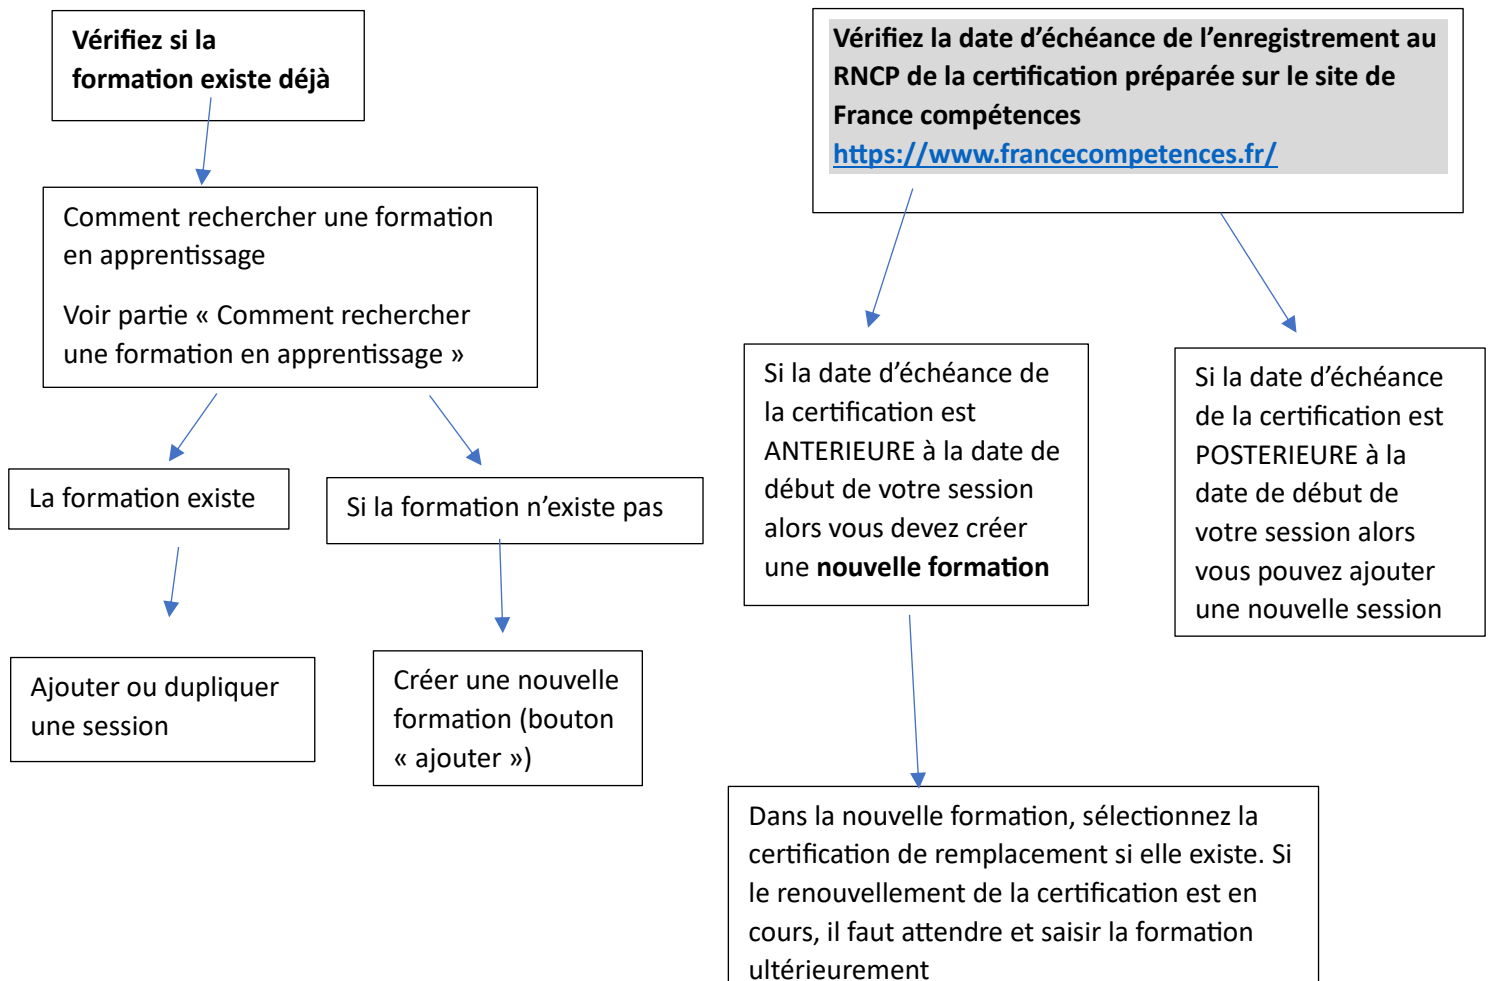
Vérifiez si la formation existe déjà

Comment rechercher une formation en apprentissage

Voir partie « Comment rechercher une formation en apprentissage »

La formation existe

Ajouter ou dupliquer une session

Si la formation n'existe pas

Créer une nouvelle formation (bouton « ajouter »)

Vérifiez la date d'échéance de l'enregistrement au RNCP de la certification préparée sur le site de France compétences https://www.francecompetences.fr/

Si la date d'échéance de la certification est ANTERIEURE à la date de début de votre session alors vous devez créer une **nouvelle formation**

Si la date d'échéance de la certification est POSTERIEURE à la date de début de votre session alors vous pouvez ajouter une nouvelle session

Dans la nouvelle formation, sélectionnez la certification de remplacement si elle existe. Si le renouvellement de la certification est en cours, il faut attendre et saisir la formation ultérieurement